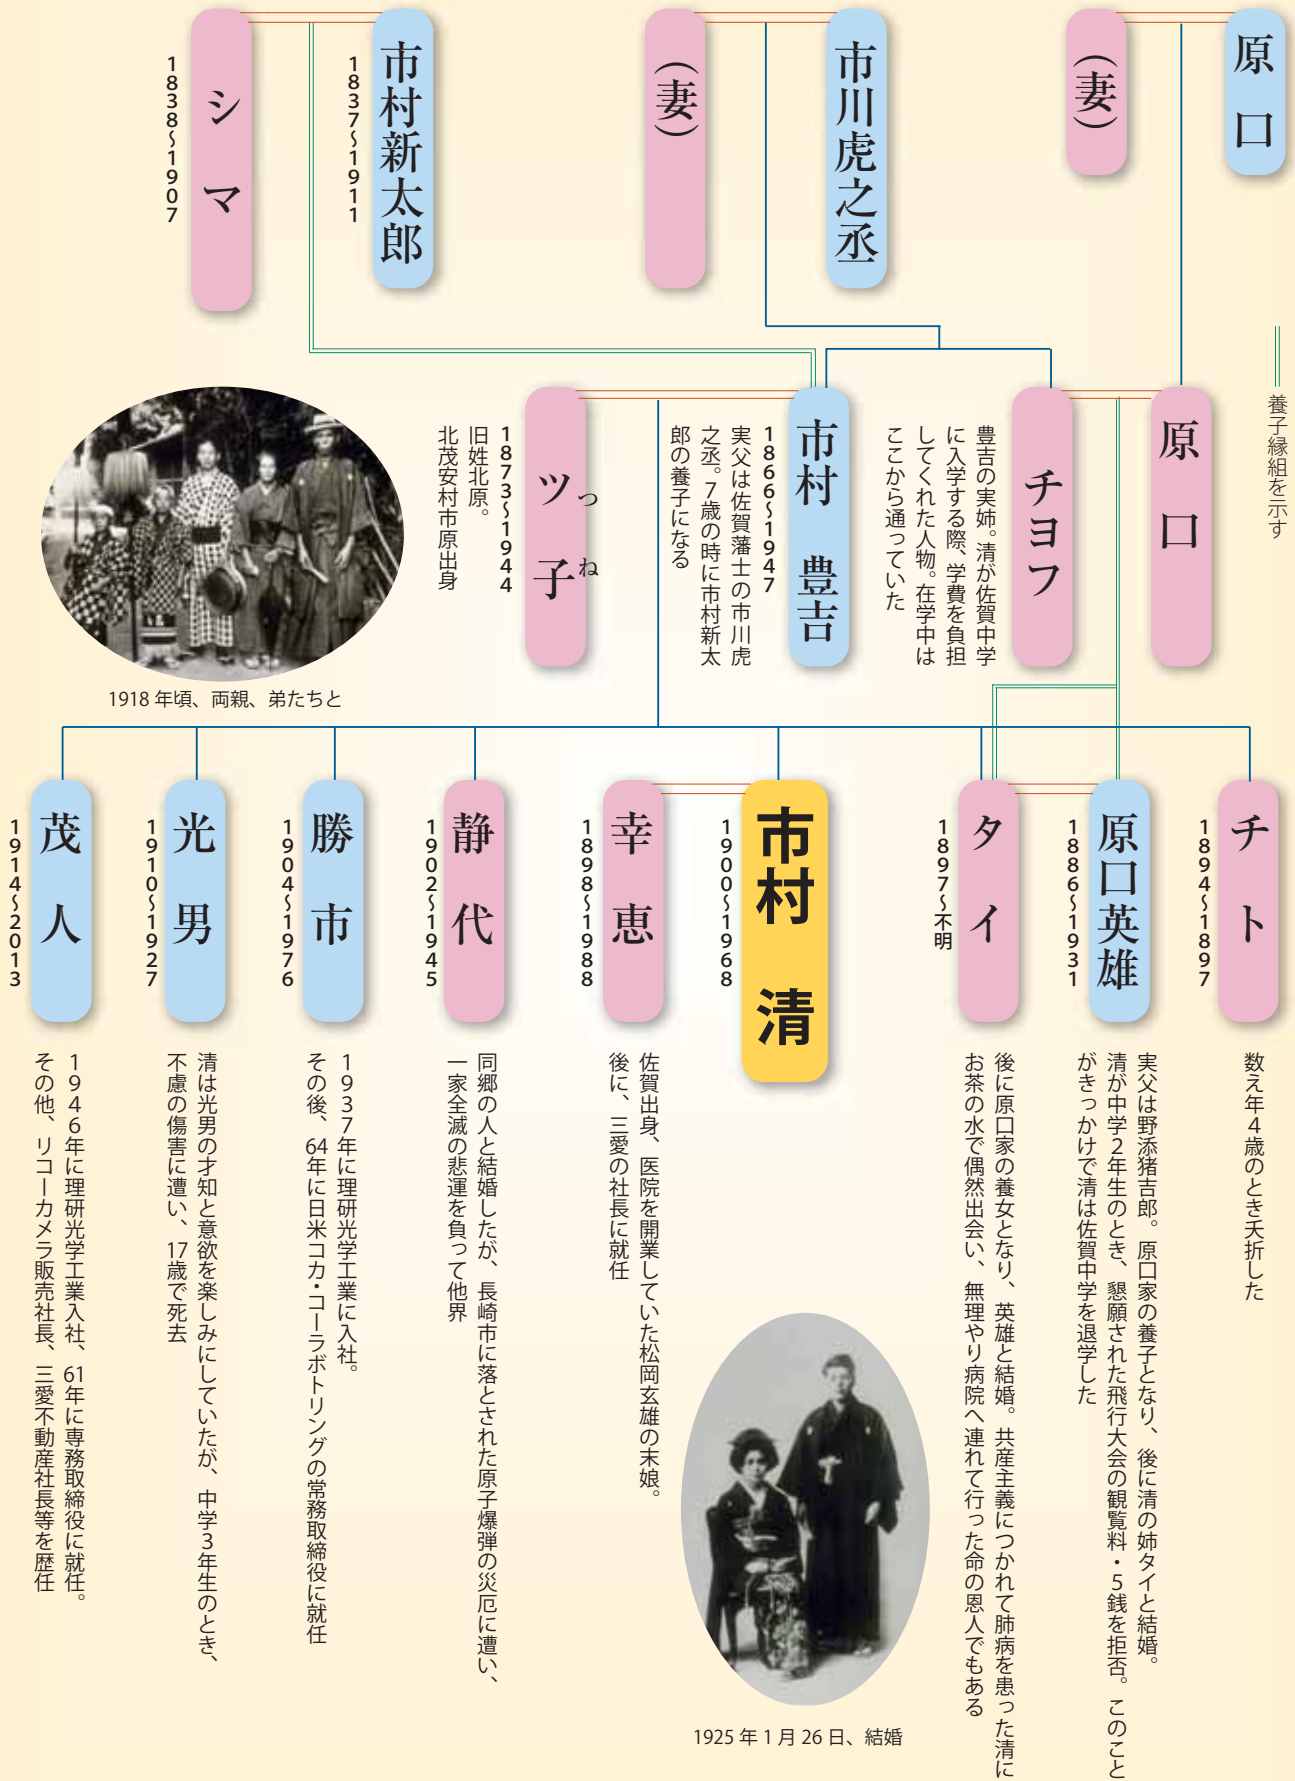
原口

(妻)

市川虎之丞

(妻)

市村新太郎
1837~1911

シマ
1838~1907

養子縁組を示す

原口

チヨフ
豊吉の実姉。清が佐賀中学に入学する際、学費を負担してくれた人物。在学中はここから通っていた

市村 豊吉
1866~1947
実父は佐賀藩士の市川虎之丞。7歳の時に市村新太郎の養子になる

ツ子(つね)
1873~1944
旧姓北原。北茂安村市原出身

1918年頃、両親、弟たちと

チト
1894~1897
数え年4歳のとき夭折した

原口英雄
1886~1931
実父は野添猪吉郎。原口家の養子となり、後に清の姉タイと結婚。清が中学2年生のとき、懇願された飛行大会の観覧料・5銭を拒否。このことがきっかけで清は佐賀中学を退学した

タイ
1897~不明
後に原口家の養女となり、英雄と結婚。共産主義につかれて肺病を患った清にお茶の水で偶然出会い、無理やり病院へ連れて行った命の恩人でもある

市村 清
1900~1968

幸恵
1898~1988
佐賀出身、医院を開業していた松岡玄雄の末娘。後に、三愛の社長に就任

1925年1月26日、結婚

静代
1902~1945
同郷の人と結婚したが、長崎市に落とされた原子爆弾の災厄に遭い、一家全滅の悲運を負って他界

勝市
1904~1976
1937年に理研光学工業に入社。その後、64年に日米コカ・コーラボトリングの常務取締役に就任

光男
1910~1927
清は光男の才知と意欲を楽しみにしていたが、中学3年生のとき、不慮の傷害に遭い、17歳で死去

茂人
1914~2013
1946年に理研光学工業入社、61年に専務取締役に就任。その他、リコーカメラ販売社長、三愛不動産社長等を歴任